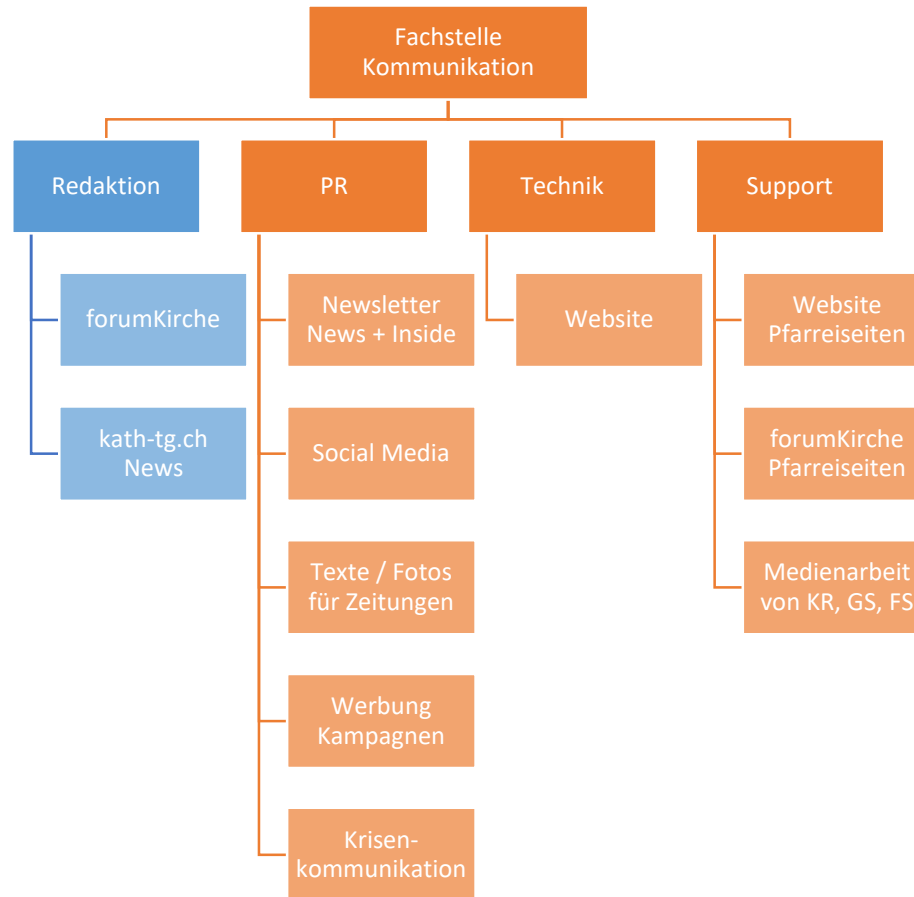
Fachstelle Kommunikation

Redaktion

forumKirche

kath-tg.ch News

PR

Newsletter News + Inside

Social Media

Texte / Fotos für Zeitungen

Werbung Kampagnen

Krisenkommunikation

Technik

Website

Support

Website Pfarreiseiten

forumKirche Pfarreiseiten

Medienarbeit von KR, GS, FS